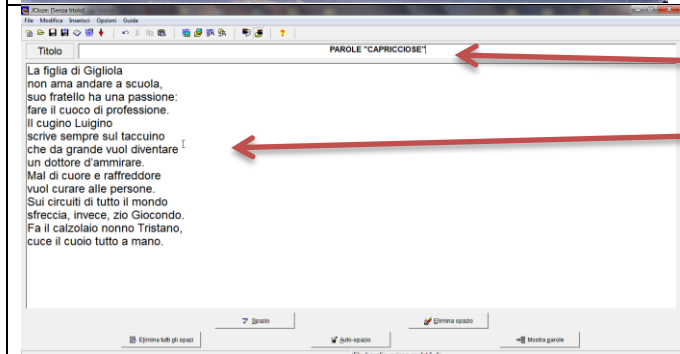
JCloze (Senza titolo)
File Modifica Inserisci Opzioni Guida

Titolo
PAROLE "CAPRICCIOSE"

La figlia di Gigliola
non ama andare a scuola,
suo fratello ha una passione:
fare il cuoco di professione.
Il cugino Luigino
scrive sempre sul taccuino
che da grande vuol diventare
un dottore d'ammirare.
Mal di cuore e raffreddore
vuol curare alle persone.
Sui circuiti di tutto il mondo
sfreccia, invece, zio Giocondo.
Fa il calzolaio nonno Tristano,
cuce il cuoio tutto a mano.

Spazio
Elimina spazio
Elimina tutti gli spazi
Auto-spazio
Mostra parole
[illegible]